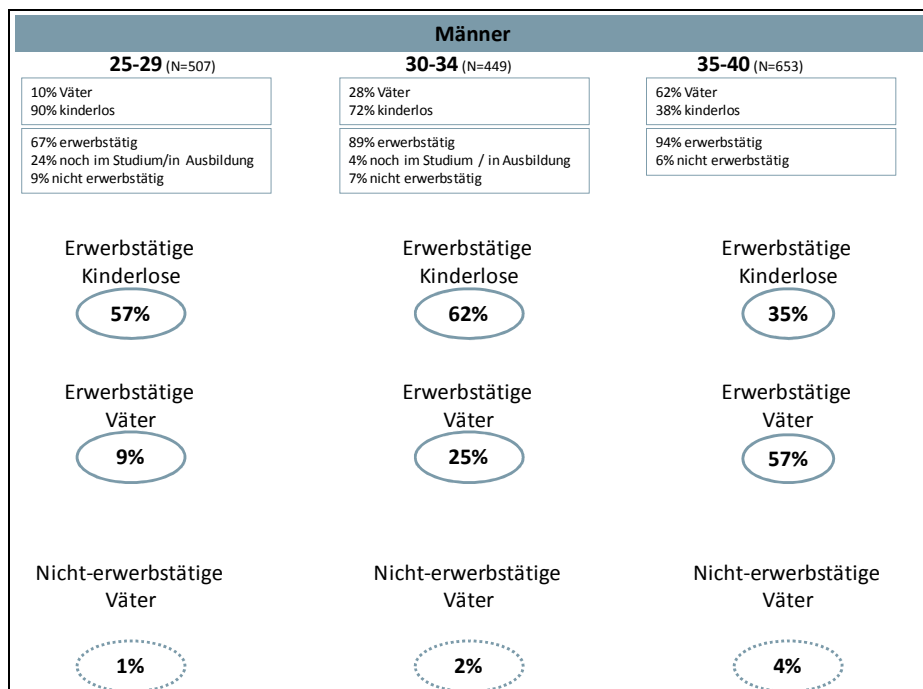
Männer

25-29 (N=507)

10% Väter
90% kinderlos

67% erwerbstätig
24% noch im Studium/in Ausbildung
9% nicht erwerbstätig

Erwerbstätige Kinderlose

57%

Erwerbstätige Väter

9%

Nicht-erwerbstätige Väter

1%

30-34 (N=449)

28% Väter
72% kinderlos

89% erwerbstätig
4% noch im Studium / in Ausbildung
7% nicht erwerbstätig

Erwerbstätige Kinderlose

62%

Erwerbstätige Väter

25%

Nicht-erwerbstätige Väter

2%

35-40 (N=653)

62% Väter
38% kinderlos

94% erwerbstätig
6% nicht erwerbstätig

Erwerbstätige Kinderlose

35%

Erwerbstätige Väter

57%

Nicht-erwerbstätige Väter

4%